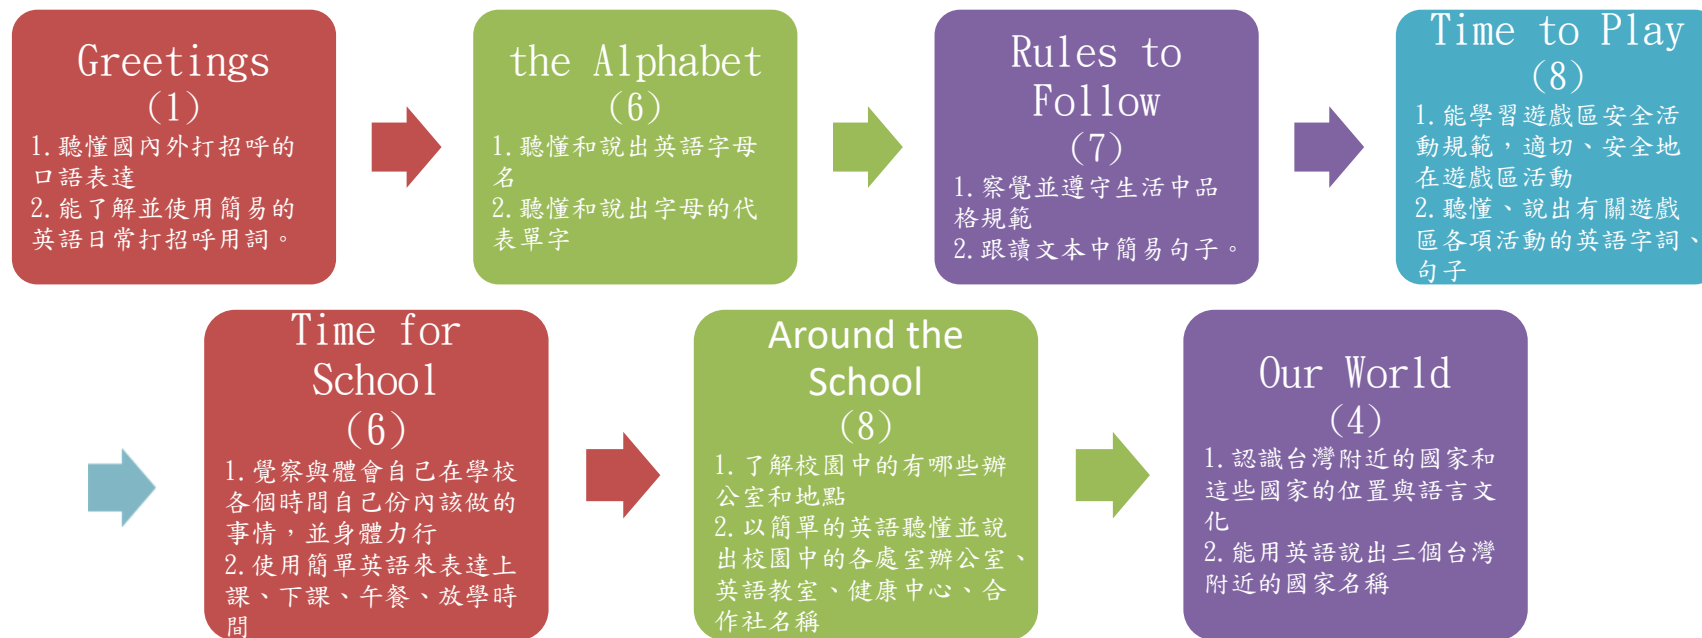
Greetings
(1)
1. 聽懂國內外打招呼的口語表達
2. 能了解並使用簡易的英語日常打招呼用詞。

the Alphabet
(6)
1. 聽懂和說出英語字母名
2. 聽懂和說出字母的代表單字

Rules to Follow
(7)
1. 察覺並遵守生活中品格規範
2. 跟讀文本中簡易句子。

Time to Play
(8)
1. 能學習遊戲區安全活動規範，適切、安全地在遊戲區活動
2. 聽懂、說出有關遊戲區各項活動的英語字詞、句子

Time for School
(6)
1. 覺察與體會自己在學校各個時間自己份內該做的事情，並身體力行
2. 使用簡單英語來表達上課、下課、午餐、放學時間

Around the School
(8)
1. 了解校園中的有哪些辦公室和地點
2. 以簡單的英語聽懂並說出校園中的各處室辦公室、英語教室、健康中心、合作社名稱

Our World
(4)
1. 認識台灣附近的國家和這些國家的位置與語言文化
2. 能用英語說出三個台灣附近的國家名稱